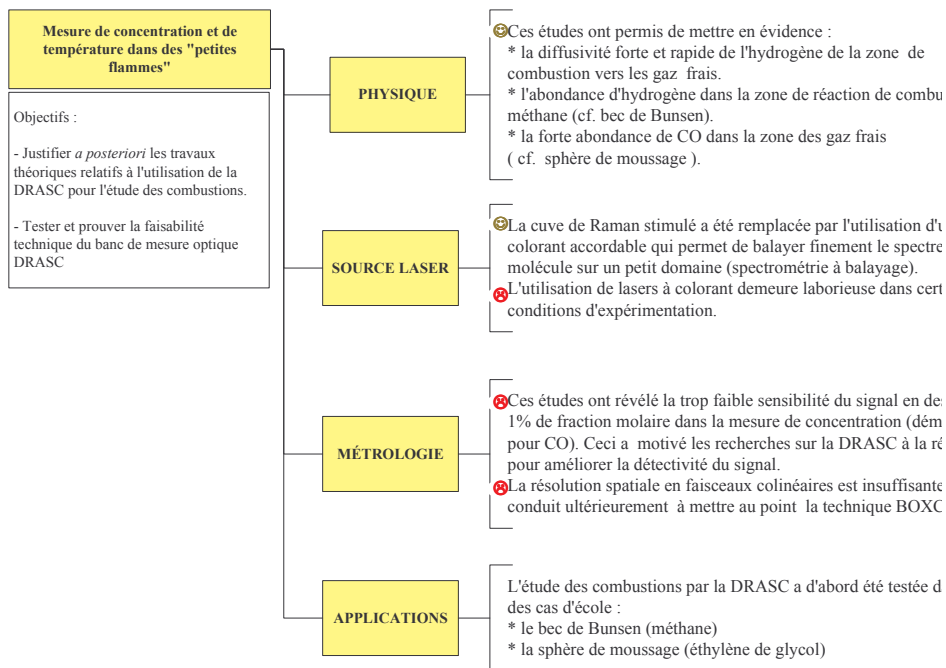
Mesure de concentration et de température dans des "petites flammes"

Objectifs :

- Justifier *a posteriori* les travaux théoriques relatifs à l'utilisation de la DRASC pour l'étude des combustions.

- Tester et prouver la faisabilité technique du banc de mesure optique DRASC

PHYSIQUE

Ces études ont permis de mettre en évidence :
* la diffusivité forte et rapide de l'hydrogène de la zone de combustion vers les gaz frais.
* l'abondance d'hydrogène dans la zone de réaction de combu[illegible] méthane (cf. bec de Bunsen).
* la forte abondance de CO dans la zone des gaz frais ( cf. sphère de moussage ).

SOURCE LASER

La cuve de Raman stimulé a été remplacée par l'utilisation d'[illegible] colorant accordable qui permet de balayer finement le spectre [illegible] molécule sur un petit domaine (spectrométrie à balayage).
L'utilisation de lasers à colorant demeure laborieuse dans cert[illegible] conditions d'expérimentation.

MÉTROLOGIE

Ces études ont révélé la trop faible sensibilité du signal en de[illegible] 1% de fraction molaire dans la mesure de concentration (dém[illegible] pour CO). Ceci a motivé les recherches sur la DRASC à la ré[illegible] pour améliorer la détectivité du signal.
La résolution spatiale en faisceaux colinéaires est insuffisante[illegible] conduit ultérieurement à mettre au point la technique BOXC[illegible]

APPLICATIONS

L'étude des combustions par la DRASC a d'abord été testée d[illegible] des cas d'école :
* le bec de Bunsen (méthane)
* la sphère de moussage (éthylène de glycol)